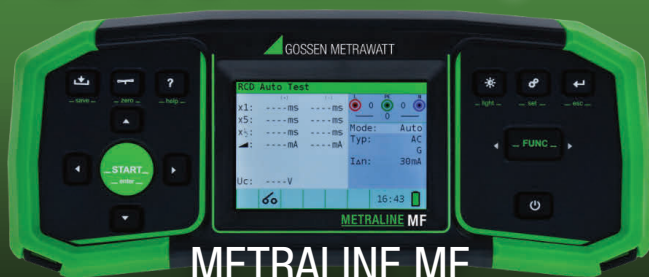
GOSSEN METRAWATT

save
zero
?
help

START
auto

RCD Auto Test
x1: ----ms ----ms
x5: ----ms ----ms
x½: ----ms ----ms
◢: ----mA ----mA
0 0 0
0
Mode: Auto
Typ: AC
G
IΔn: 30mA
Uc: ----V
16:43

METRALINE MF

light
set
esc
FUNC

METRALINE MF